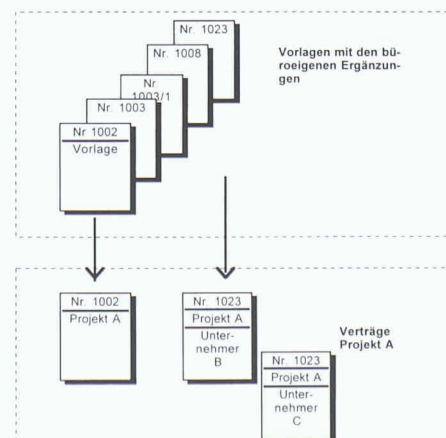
Nr. 1023

Nr. 1008

Nr. 1003/1

Nr. 1003

Nr. 1002
Vorlage

Vorlagen mit den büroeigenen Ergänzungen

Nr. 1002
Projekt A

Nr. 1023
Projekt A
Unternehmer B

Nr. 1023
Projekt A
Unternehmer C

Verträge Projekt A